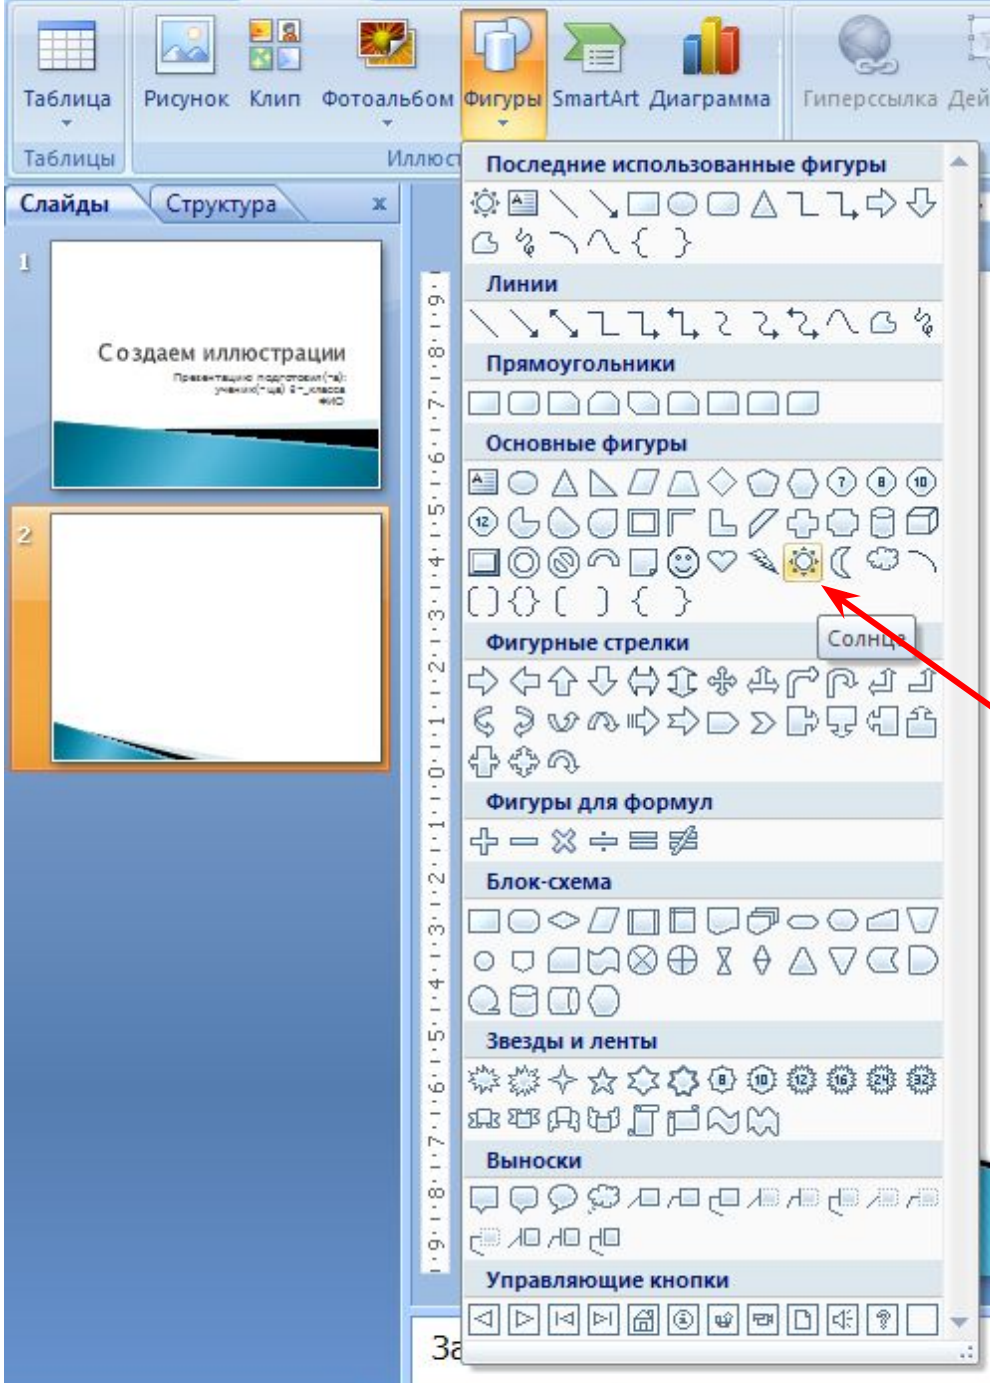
Таблица
Таблицы
Рисунок
Клип
Фотоальбом
Фигуры
SmartArt
Диаграмма
Иллюст
Гиперссылка
Дей

Слайды
Структура
x

1
Создаем иллюстрации
Презентацию подготовил(-а): ученик(-ца) 9-_класса ФИО

2

Последние использованные фигуры
Линии
Прямоугольники
Основные фигуры
Фигурные стрелки
Солнце
Фигуры для формул
Блок-схема
Звезды и ленты
Выноски
Управляющие кнопки

За